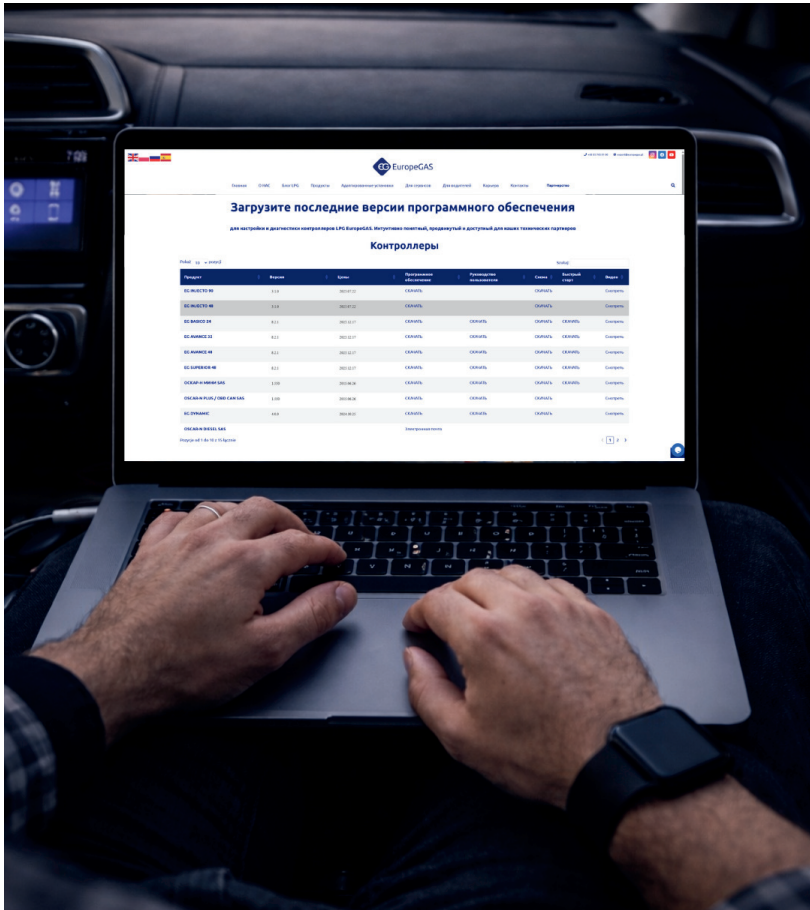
EuropeGAS

Главная О нас Блог LPG Продукты Адаптационные установки Для сервисов Для водителей Карьера Контакты Партнеры

Загрузите последние версии программного обеспечения

для настройки и диагностики контроллеров LPG EuropeGAS. Интуитивно понятный, продвинутый и доступный для ваших технических партнеров

Контроллеры

| Продукт | Версия | Цены | Программное обеспечение | Руководство пользователя | Схема | Быстрый старт | Видео |
|---|---|---|---|---|---|---|---|
| EG INJECTO 80 | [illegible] | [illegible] | СКАЧАТЬ | | СКАЧАТЬ | | Смотреть |
| EG INJECTO 48 | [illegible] | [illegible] | СКАЧАТЬ | | СКАЧАТЬ | | Смотреть |
| EG BASICO 24 | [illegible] | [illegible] | СКАЧАТЬ | СКАЧАТЬ | СКАЧАТЬ | СКАЧАТЬ | Смотреть |
| EG AVANCE 32 | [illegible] | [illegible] | СКАЧАТЬ | СКАЧАТЬ | СКАЧАТЬ | СКАЧАТЬ | Смотреть |
| EG AVANCE 48 | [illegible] | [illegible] | СКАЧАТЬ | СКАЧАТЬ | СКАЧАТЬ | СКАЧАТЬ | Смотреть |
| EG SUPERIOR 48 | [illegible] | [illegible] | СКАЧАТЬ | СКАЧАТЬ | СКАЧАТЬ | СКАЧАТЬ | Смотреть |
| OSCAR-N MINI GAS | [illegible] | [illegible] | СКАЧАТЬ | СКАЧАТЬ | СКАЧАТЬ | СКАЧАТЬ | Смотреть |
| OSCAR-N PLUS / OBD CAN GAS | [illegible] | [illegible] | СКАЧАТЬ | СКАЧАТЬ | СКАЧАТЬ | | Смотреть |
| EG DYNAMIC | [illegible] | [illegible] | СКАЧАТЬ | СКАЧАТЬ | СКАЧАТЬ | | Смотреть |
| OSCAR-N DIESEL GAS | | | Электронная почта | | | | |

1 2